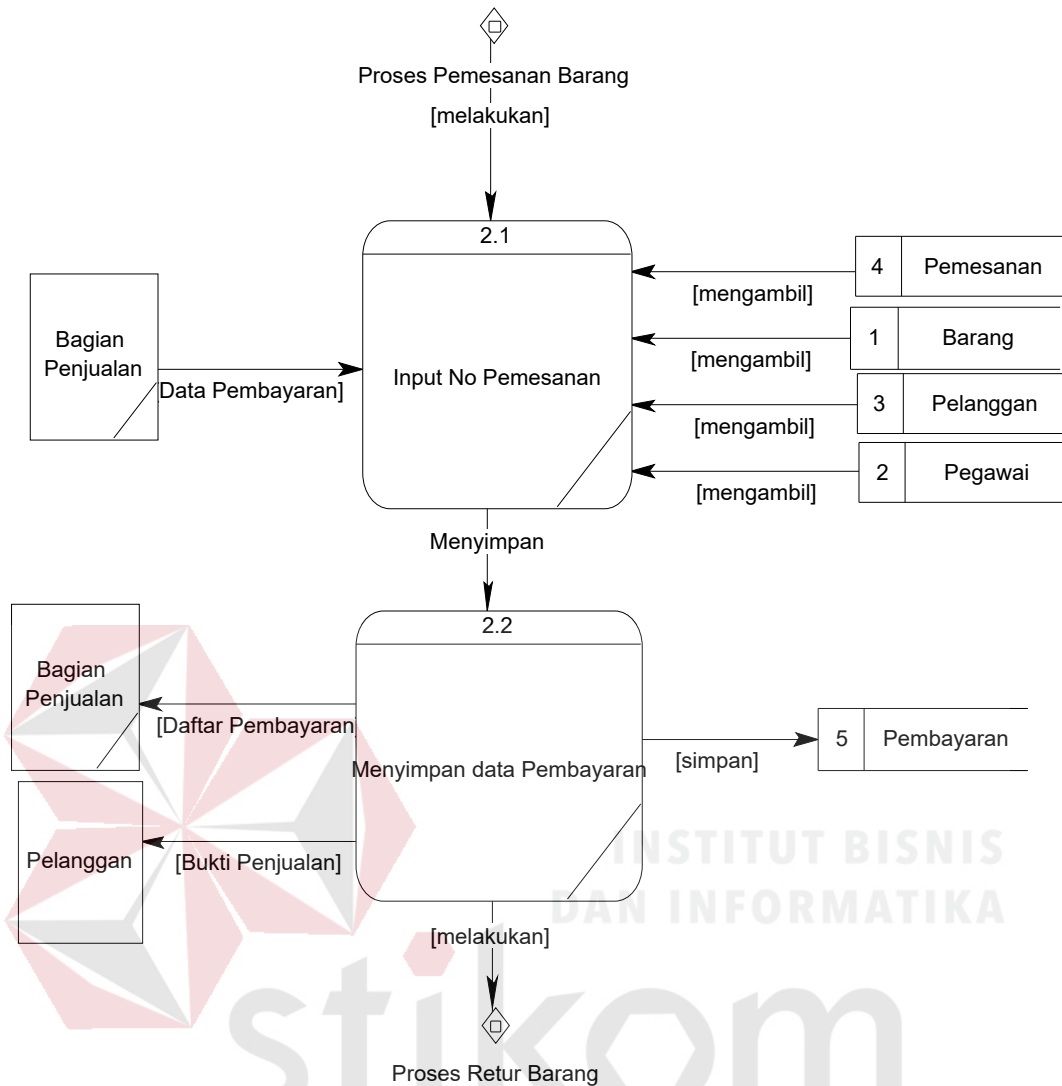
Proses Pemesanan Barang

[melakukan]

2.1

Input No Pemesanan

Bagian Penjualan

Data Pembayaran]

4 Pemesanan

[mengambil]

1 Barang

[mengambil]

3 Pelanggan

[mengambil]

2 Pegawai

[mengambil]

Menyimpan

2.2

Menyimpan data Pembayaran

Bagian Penjualan

[Daftar Pembayaran

Pelanggan

[Bukti Penjualan]

[simpan]

5 Pembayaran

[melakukan]

Proses Retur Barang

INSTITUT BISNIS
DAN INFORMATIKA

stikom